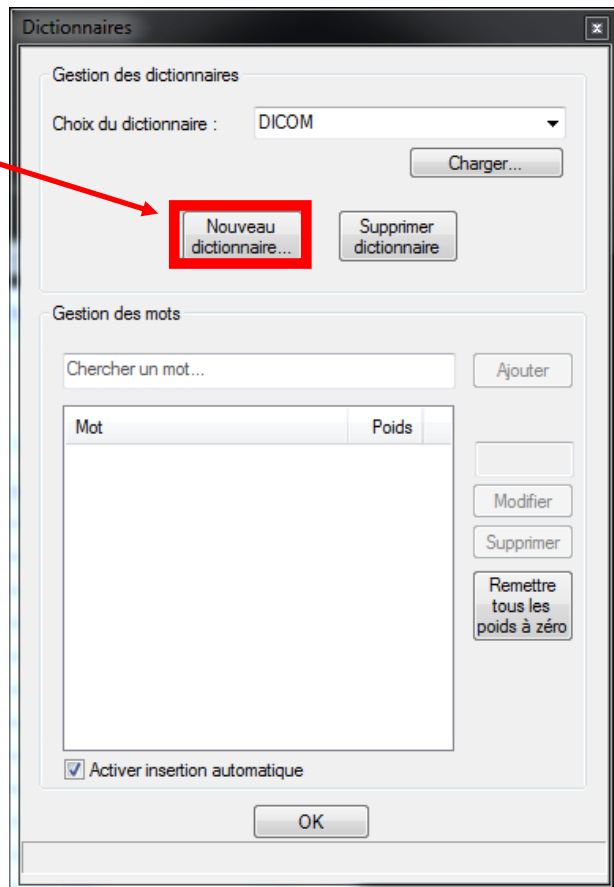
Dictionnaires
x

Gestion des dictionnaires

Choix du dictionnaire : DICOM

Charger...

Nouveau dictionnaire...

Supprimer dictionnaire

Gestion des mots

Chercher un mot...

Ajouter

| Mot | Poids |
|---|---|

Modifier

Supprimer

Remettre tous les poids à zéro

Activer insertion automatique

OK